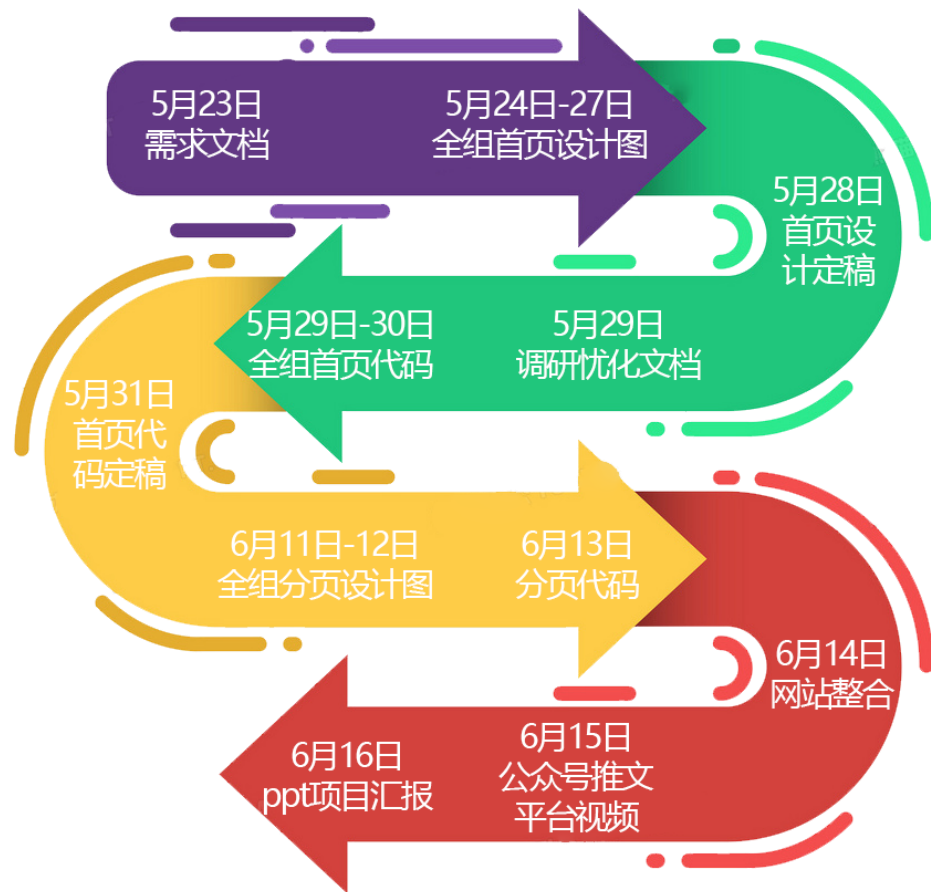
5月23日
需求文档

5月24日-27日
全组首页设计图

5月28日
首页设计定稿

5月29日
调研优化文档

5月29日-30日
全组首页代码

5月31日
首页代码定稿

6月11日-12日
全组分页设计图

6月13日
分页代码

6月14日
网站整合

6月15日
公众号推文
平台视频

6月16日
ppt项目汇报